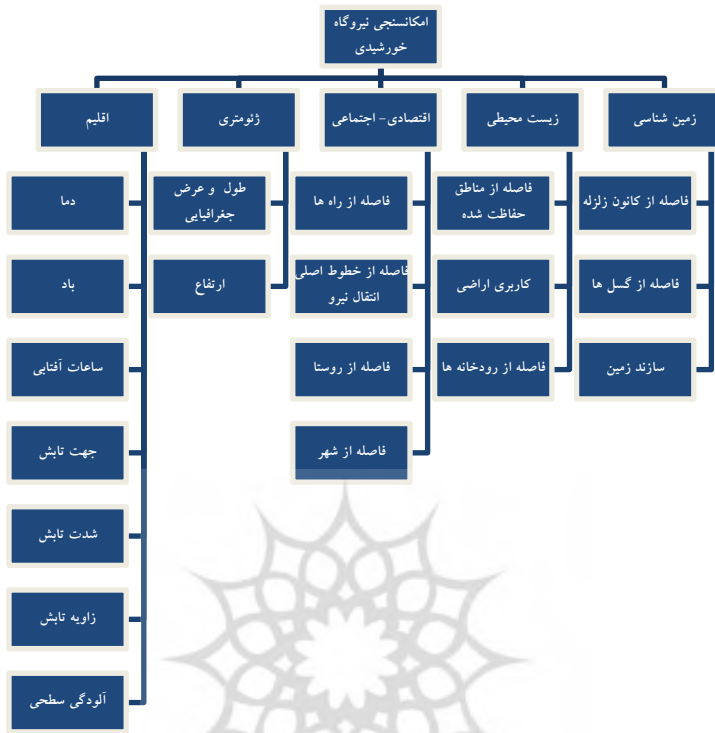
امکانسنجی نیروگاه خورشیدی

زمین شناسی
فاصله از کانون زلزله
فاصله از گسل ها
سازند زمین

زیست محیطی
فاصله از مناطق حفاظت شده
کاربری اراضی
فاصله از رودخانه ها

اقتصادی- اجتماعی
فاصله از راه ها
فاصله از خطوط اصلی انتقال نیرو
فاصله از روستا
فاصله از شهر

ژئومتری
طول و عرض جغرافیایی
ارتفاع

اقلیم
دما
باد
ساعات آفتابی
جهت تابش
شدت تابش
زاویه تابش
آلودگی سطحی